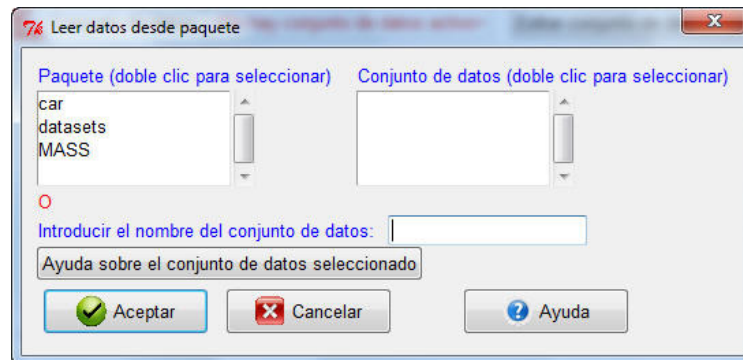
Leer datos desde paquete

Paquete (doble clic para seleccionar)
car
datasets
MASS

Conjunto de datos (doble clic para seleccionar)

O

Introducir el nombre del conjunto de datos:

Ayuda sobre el conjunto de datos seleccionado

Aceptar
Cancelar
Ayuda